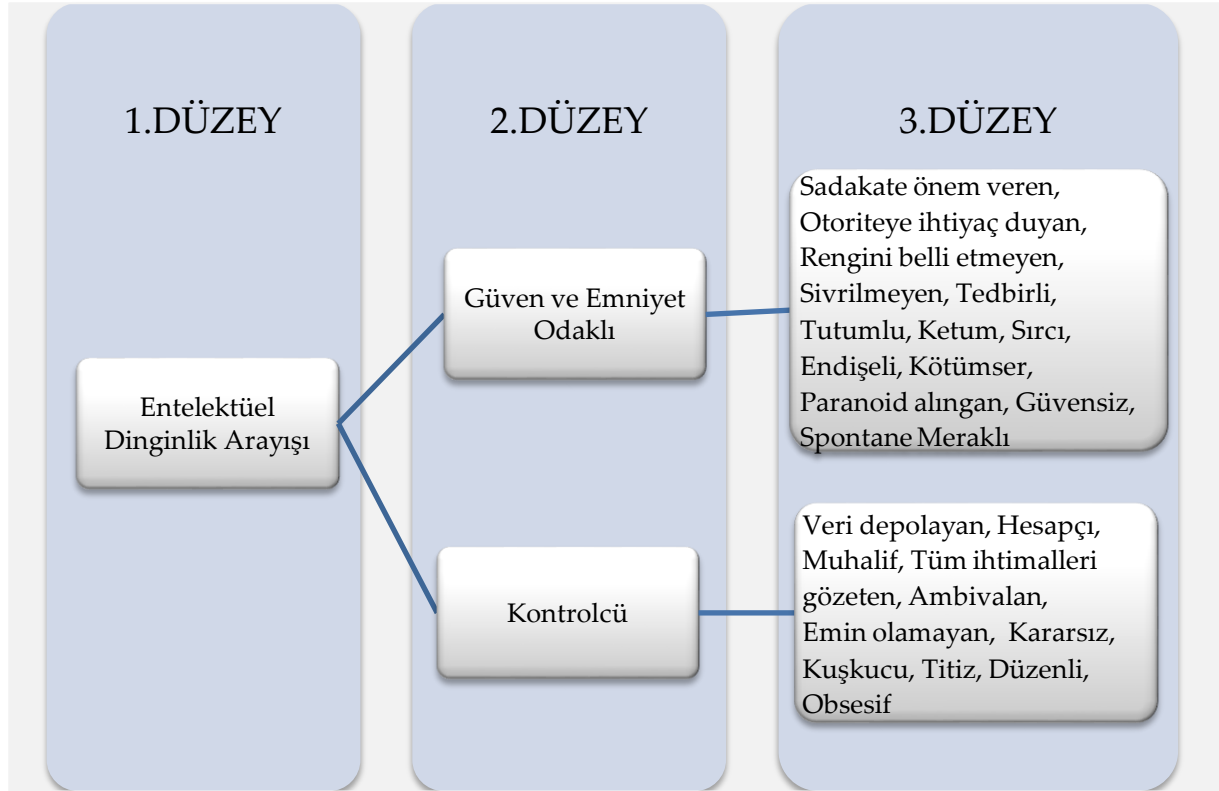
1.DÜZEY

2.DÜZEY

3.DÜZEY

Entelektüel Dinginlik Arayışı

Güven ve Emniyet Odaklı

Sadakate önem veren, Otoriteye ihtiyaç duyan, Rengini belli etmeyen, Sivrilmeyen, Tedbirli, Tutumlu, Ketum, Sırcı, Endişeli, Kötümser, Paranoid alıngan, Güvensiz, Spontane Meraklı

Kontrolcü

Veri depolayan, Hesapçı, Muhalif, Tüm ihtimalleri gözeten, Ambivalan, Emin olamayan, Kararsız, Kuşkucu, Titiz, Düzenli, Obsesif